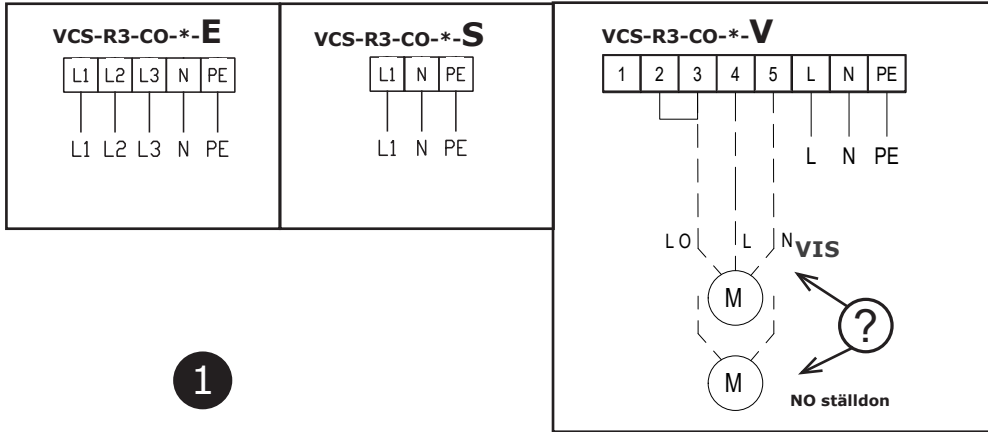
VCS-R3-CO-*-E

| L1 | L2 | L3 | N | PE |
|---|---|---|---|---|

L1 L2 L3 N PE

VCS-R3-CO-*-S

| L1 | N | PE |
|---|---|---|

L1 N PE

VCS-R3-CO-*-V

| 1 | 2 | 3 | 4 | 5 | L | N | PE |
|---|---|---|---|---|---|---|---|

L N PE

LO L N

VIS

M

?

M

NO ställdon

1